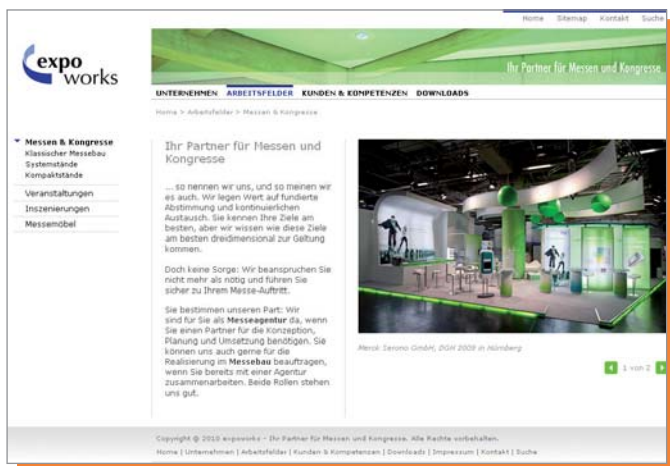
Home Sitemap Kontakt Suche

expo works

Ihr Partner für Messen und Kongresse

UNTERNEHMEN ARBEITSFELDER KUNDEN & KOMPETENZEN DOWNLOADS

Home > Arbeitsfelder > Messen & Kongresse

Messen & Kongresse
Klassischer Messebau
Systemstände
Kompaktstände
Veranstaltungen
Inszenierungen
Messemöbel

Ihr Partner für Messen und Kongresse

... so nennen wir uns, und so meinen wir es auch. Wir legen Wert auf fundierte Abstimmung und kontinuierlichen Austausch. Sie kennen Ihre Ziele am besten, aber wir wissen wie diese Ziele am besten dreidimensional zur Geltung kommen.

Doch keine Sorge: Wir beanspruchen Sie nicht mehr als nötig und führen Sie sicher zu Ihrem Messe-Auftritt.

Sie bestimmen unseren Part: Wir sind für Sie als Messeagentur da, wenn Sie einen Partner für die Konzeption, Planung und Umsetzung benötigen. Sie können uns auch gerne für die Realisierung im Messebau beauftragen, wenn Sie bereits mit einer Agentur zusammenarbeiten. Beide Rollen stehen uns gut.

Merck Serono GmbH, DGH 2009 in Nürnberg

1 von 2

Copyright © 2010 expoworks - Ihr Partner für Messen und Kongresse. Alle Rechte vorbehalten.
Home | Unternehmen | Arbeitsfelder | Kunden & Kompetenzen | Downloads | Impressum | Kontakt | Suche